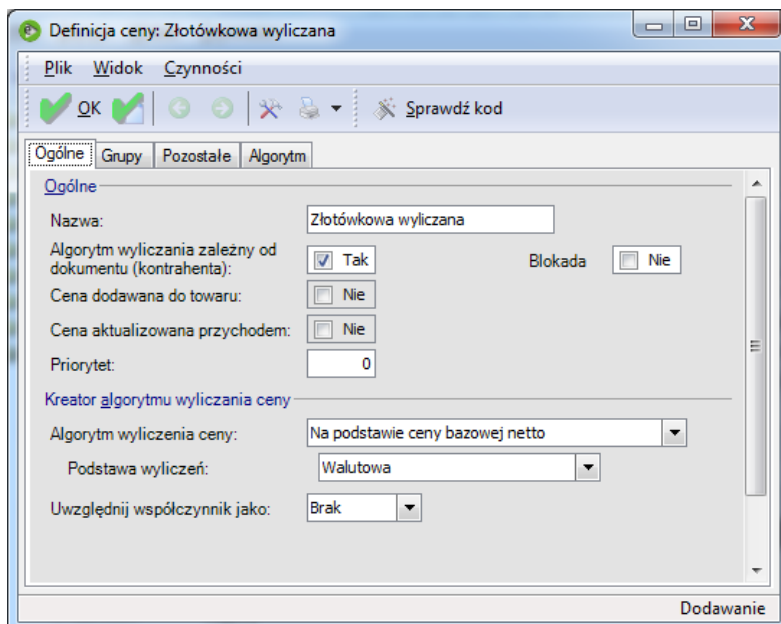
Definicja ceny: Złotówkowa wyliczana

Plik Widok Czynności

OK Sprawdź kod

Ogólne Grupy Pozostałe Algorytm

Ogólne

Nazwa: Złotówkowa wyliczana

Algorytm wyliczania zależny od dokumentu (kontrahenta): Tak

Blokada Nie

Cena dodawana do towaru: Nie

Cena aktualizowana przychodem: Nie

Priorytet: 0

Kreator algorytmu wyliczania ceny

Algorytm wyliczenia ceny: Na podstawie ceny bazowej netto

Podstawa wyliczeń: Walutowa

Uwzględnij współczynnik jako: Brak

Dodawanie